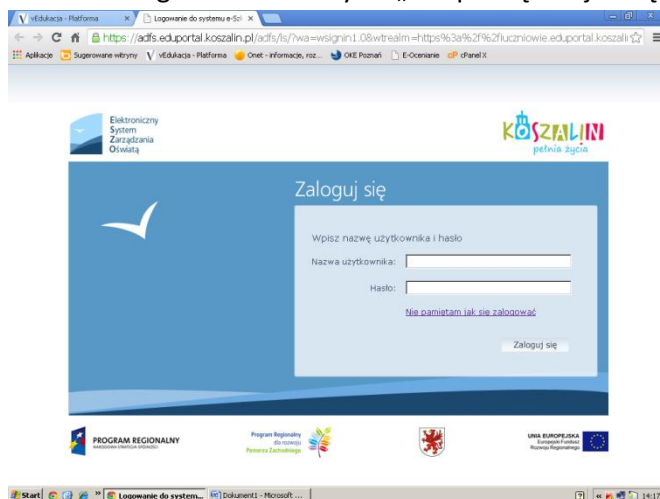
vEdukacja - Platforma
Logowanie do systemu e-Sz
https://adfs.eduportal.koszalin.pl/adfs/ls/?wa=wsignin1.0&wtrealm=https%3a%2f%2fuczniowie.eduportal.koszalin
Aplikacje Sugerowane witryny vEdukacja - Platforma Onet - informacje, roz... OKE Poznań E-Ocenianie cPanel X

Elektroniczny System Zarządzania Oświatą

KOSZALIN pełnia życia

Zaloguj się

Wpisz nazwę użytkownika i hasło
Nazwa użytkownika:
Hasło:
Nie pamiętam jak się zalogować
Zaloguj się

PROGRAM REGIONALNY
NARODOWA STRATEGIA SPÓJNOŚCI

Program Regionalny dla rozwoju Pomorza Zachodniego

UNIA EUROPEJSKA
Europejski Fundusz Rozwoju Regionalnego

Start
Logowanie do system...
Dokument1 - Microsoft ...
14:17